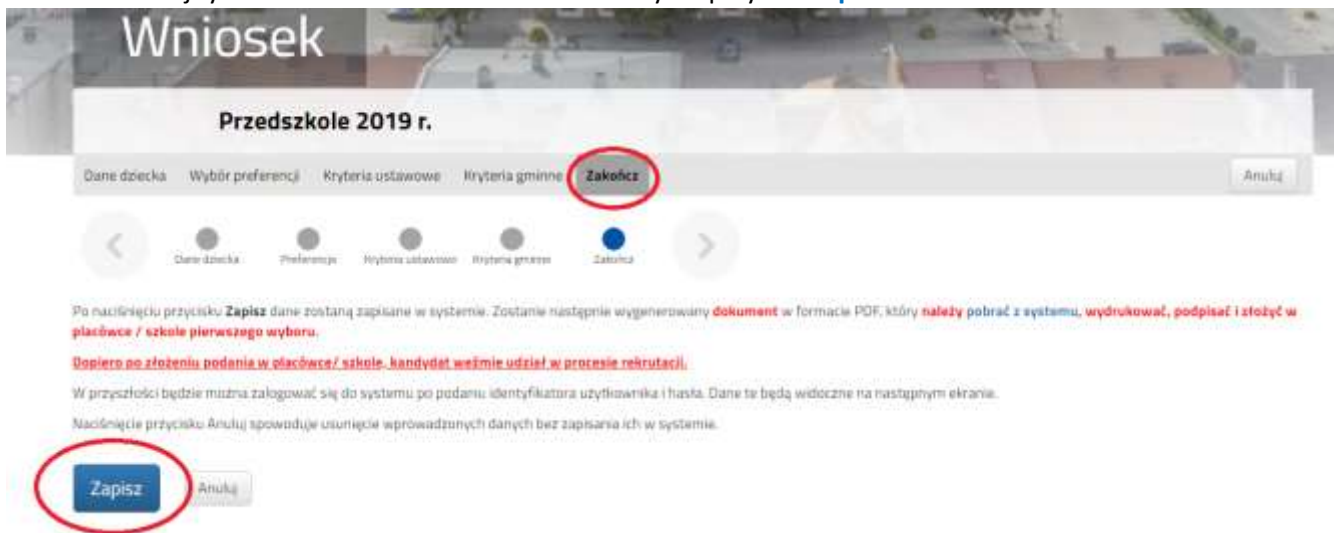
Wniosek

Przedszkole 2019 r.

Dane dziecka Wybór preferencji Kryteria ustawowe Kryteria gminne Zakończ Anuluj

Dane dziecka Preferencje Kryteria ustawowe Kryteria gminne Zakończ

Po naciśnięciu przycisku **Zapisz** dane zostaną zapisane w systemie. Zostanie następnie wygenerowany **dokument** w formacie PDF, który **należy pobrać z systemu, wydrukować, podpisać i złożyć w placówce / szkole pierwszego wyboru.**

**Dopiero po złożeniu podania w placówce/ szkole, kandydat weźmie udział w procesie rekrutacji.**

W przyszłości będzie można zalogować się do systemu po podaniu identyfikatora użytkownika i hasła. Dane te będą widoczne na następnym ekranie.

Naciśnięcie przycisku Anuluj spowoduje usunięcie wprowadzonych danych bez zapisania ich w systemie.

Zapisz Anuluj